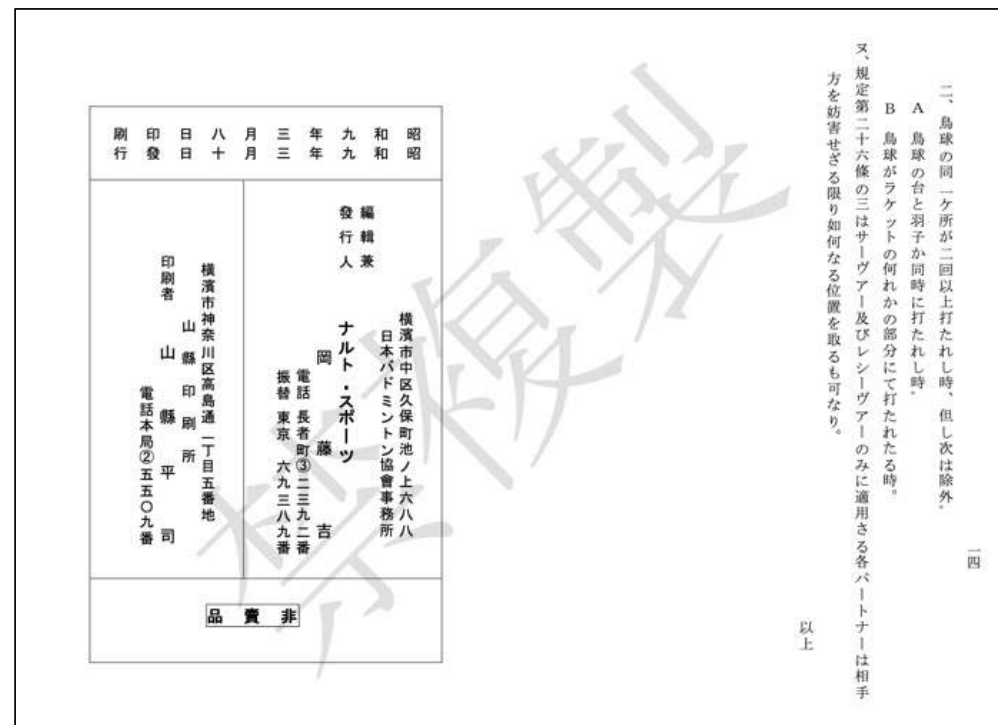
一四

二、鳥球の同一ケ所が二回以上打たれし時、但し次は除外。

A　鳥球の台と羽子か同時に打たれし時。

B　鳥球がラケットの何れかの部分にて打たれたる時。

ヌ、規定第二十六條の三はサーヴアー及びレシーヴアーのみに適用さる各パートナーは相手方を妨害せざる限り如何なる位置を取るも可なり。

以上

昭和九年三月八日印刷
昭和九年三月十日發行

編輯兼發行人　横濱市中区久保町池ノ上六八八　日本バドミントン協會事務所　ナルト・スポーツ　岡藤吉　電話　長者町③二三九二番　振替　東京　六九三八九番

印刷者　横濱市神奈川区高島通一丁目五番地　山縣印刷所　山縣平司　電話本局②五五〇九番

非賣品

禁複製